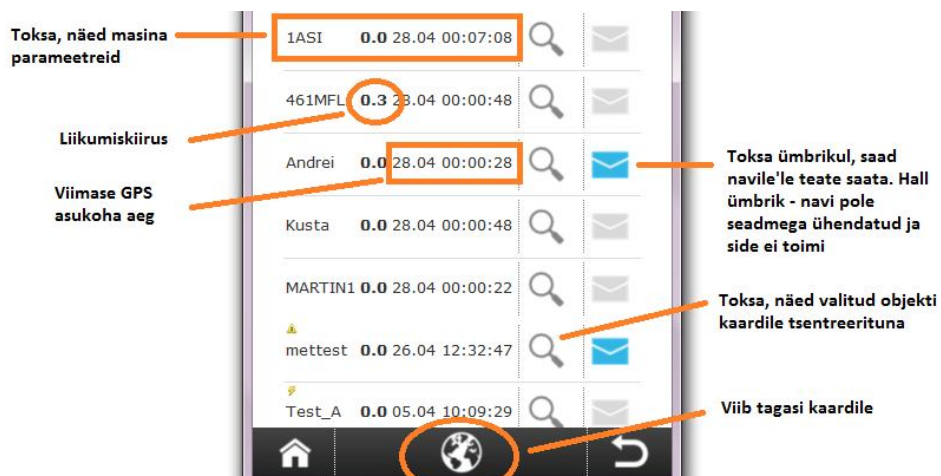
Toksa, näed masina parameetreid

1ASI 0.0 28.04 00:07:08

461MFL 0.3 28.04 00:00:48

Liikumiskiirus

Andrei 0.0 28.04 00:00:28

Toksa ümbrikul, saad navile'le teate saata. Hall ümbrik - navi pole seadmega ühendatud ja side ei toimi

Viimase GPS asukoha aeg

Kusta 0.0 28.04 00:00:48

MARTIN1 0.0 28.04 00:00:22

Toksa, näed valitud objekti kaardile tsentreerituna

mettest 0.0 26.04 12:32:47

Test_A 0.0 05.04 10:09:29

Viib tagasi kaardile